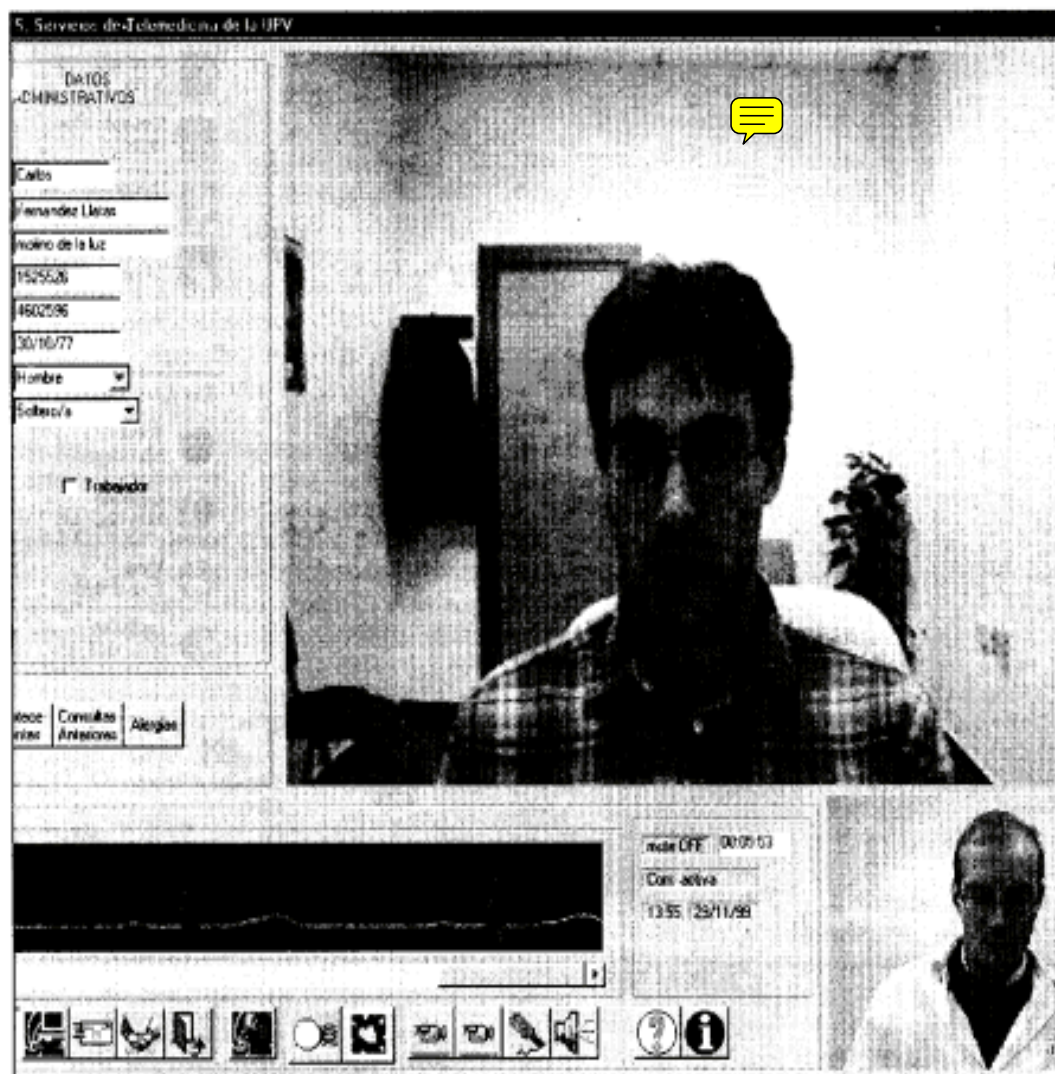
5. Servicio de Telemedicina de la UPV

DATOS
-DMINISTRATIVOS

Carlos
Fernandez Llatas
molino de la luz
1525526
4602596
30/10/77
Hombre
Soltero/a

Trabajador

Antece-
ntes

Consultas
Anteriores

Alergias

mde OFF
00:05:53
Com. activa
13:55
29/11/99